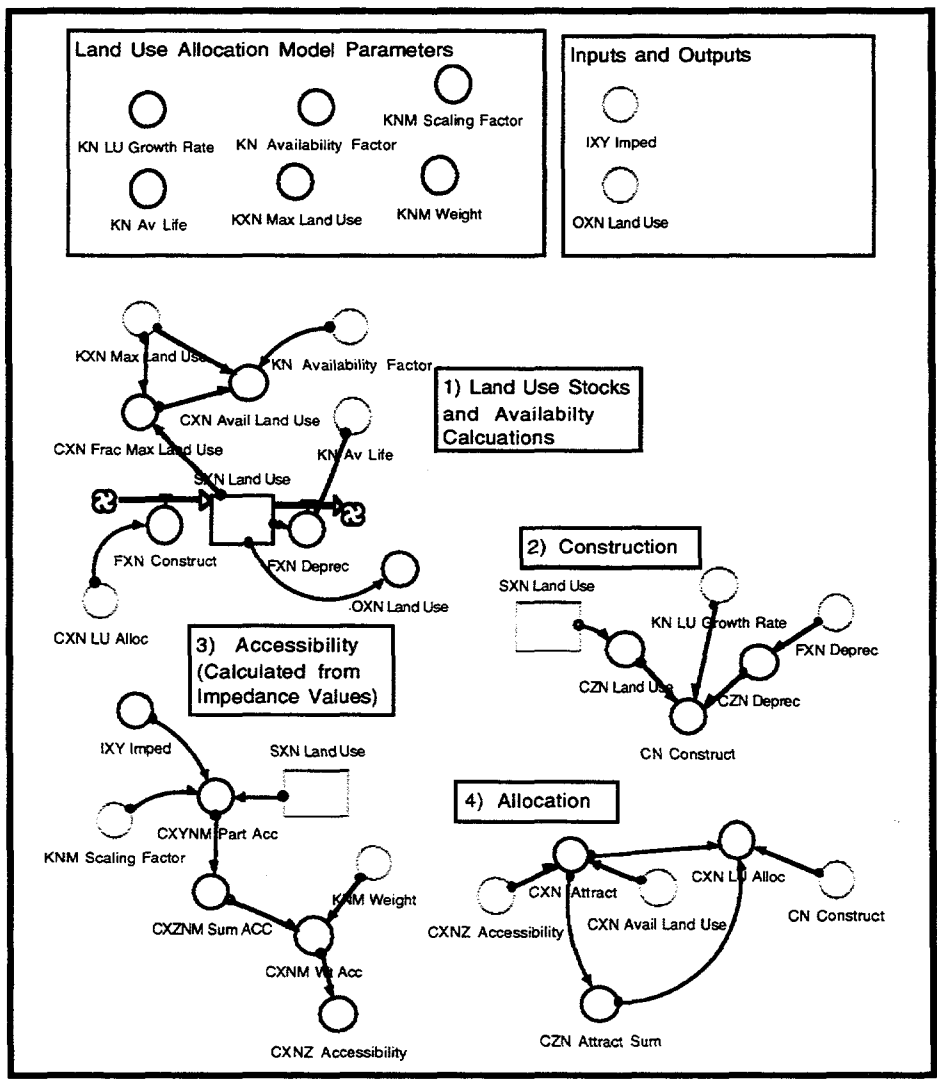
Land Use Allocation Model Parameters

KN LU Growth Rate

KN Availability Factor

KNM Scaling Factor

KN Av Life

KXN Max Land Use

KNM Weight

Inputs and Outputs

IXY Imped

OXN Land Use

KXN Max Land Use

KN Availability Factor

1) Land Use Stocks and Availabilty Calcuations

CXN Avail Land Use

CXN Frac Max Land Use

KN Av Life

SXN Land Use

FXN Construct

FXN Deprec

OXN Land Use

CXN LU Alloc

2) Construction

SXN Land Use

KN LU Growth Rate

FXN Deprec

CZN Land Use

CZN Deprec

CN Construct

3) Accessibility (Calculated from Impedance Values)

IXY Imped

SXN Land Use

CXYNM Part Acc

KNM Scaling Factor

KNM Weight

CXZNM Sum ACC

CXNM Wt Acc

CXNZ Accessibility

4) Allocation

CXN Attract

CXN LU Alloc

CXNZ Accessibility

CXN Avail Land Use

CN Construct

CZN Attract Sum